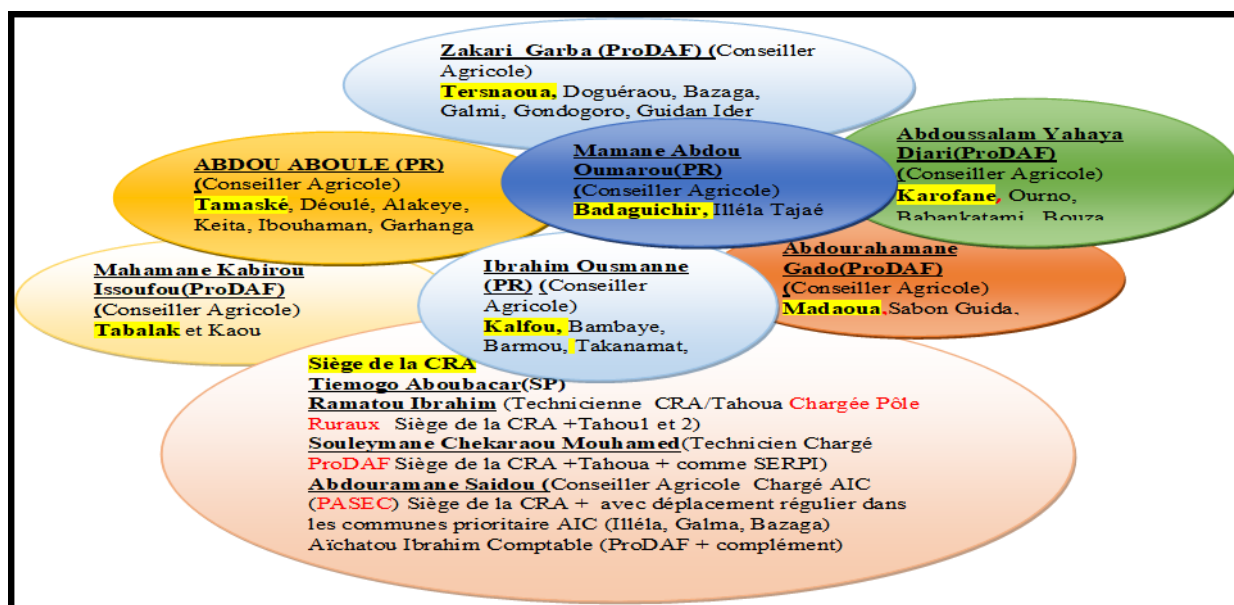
Zakari Garba (ProDAF) (Conseiller Agricole)
Tersnaoua, Doguéraou, Bazaga, Galmi, Gondogoro, Guidan Ider

ABDOU ABOULE (PR) (Conseiller Agricole)
Tamaské, Déoulé, Alakeye, Keita, Ibouhaman, Garhanga

Mamane Abdou Oumarou(PR) (Conseiller Agricole)
Badaguichir, Illéla Tajaé

Abdoussalam Yahaya Djari(ProDAF) (Conseiller Agricole)
Karofane, Ourno, Babankatami, Bouza

Mahamane Kabirou Issoufou(ProDAF) (Conseiller Agricole)
Tabalak et Kaou

Ibrahim Ousmanne (PR) (Conseiller Agricole)
Kalfou, Bambaye, Barmou, Takanamat,

Abdourahamane Gado(ProDAF) (Conseiller Agricole)
Madaoua, Sabon Guida,

Siège de la CRA
Tiemogo Aboubacar(SP)
Ramatou Ibrahim (Technicienne CRA/Tahoua Chargée Pôle Ruraux Siège de la CRA +Tahou1 et 2)
Souleymane Chekaraou Mouhamed(Technicien Chargé ProDAF Siège de la CRA +Tahoua + comme SERPI)
Abdouramane Saidou (Conseiller Agricole Chargé AIC (PASEC) Siège de la CRA + avec déplacement régulier dans les communes prioritaire AIC (Illéla, Galma, Bazaga)
Aïchatou Ibrahim Comptable (ProDAF + complément)